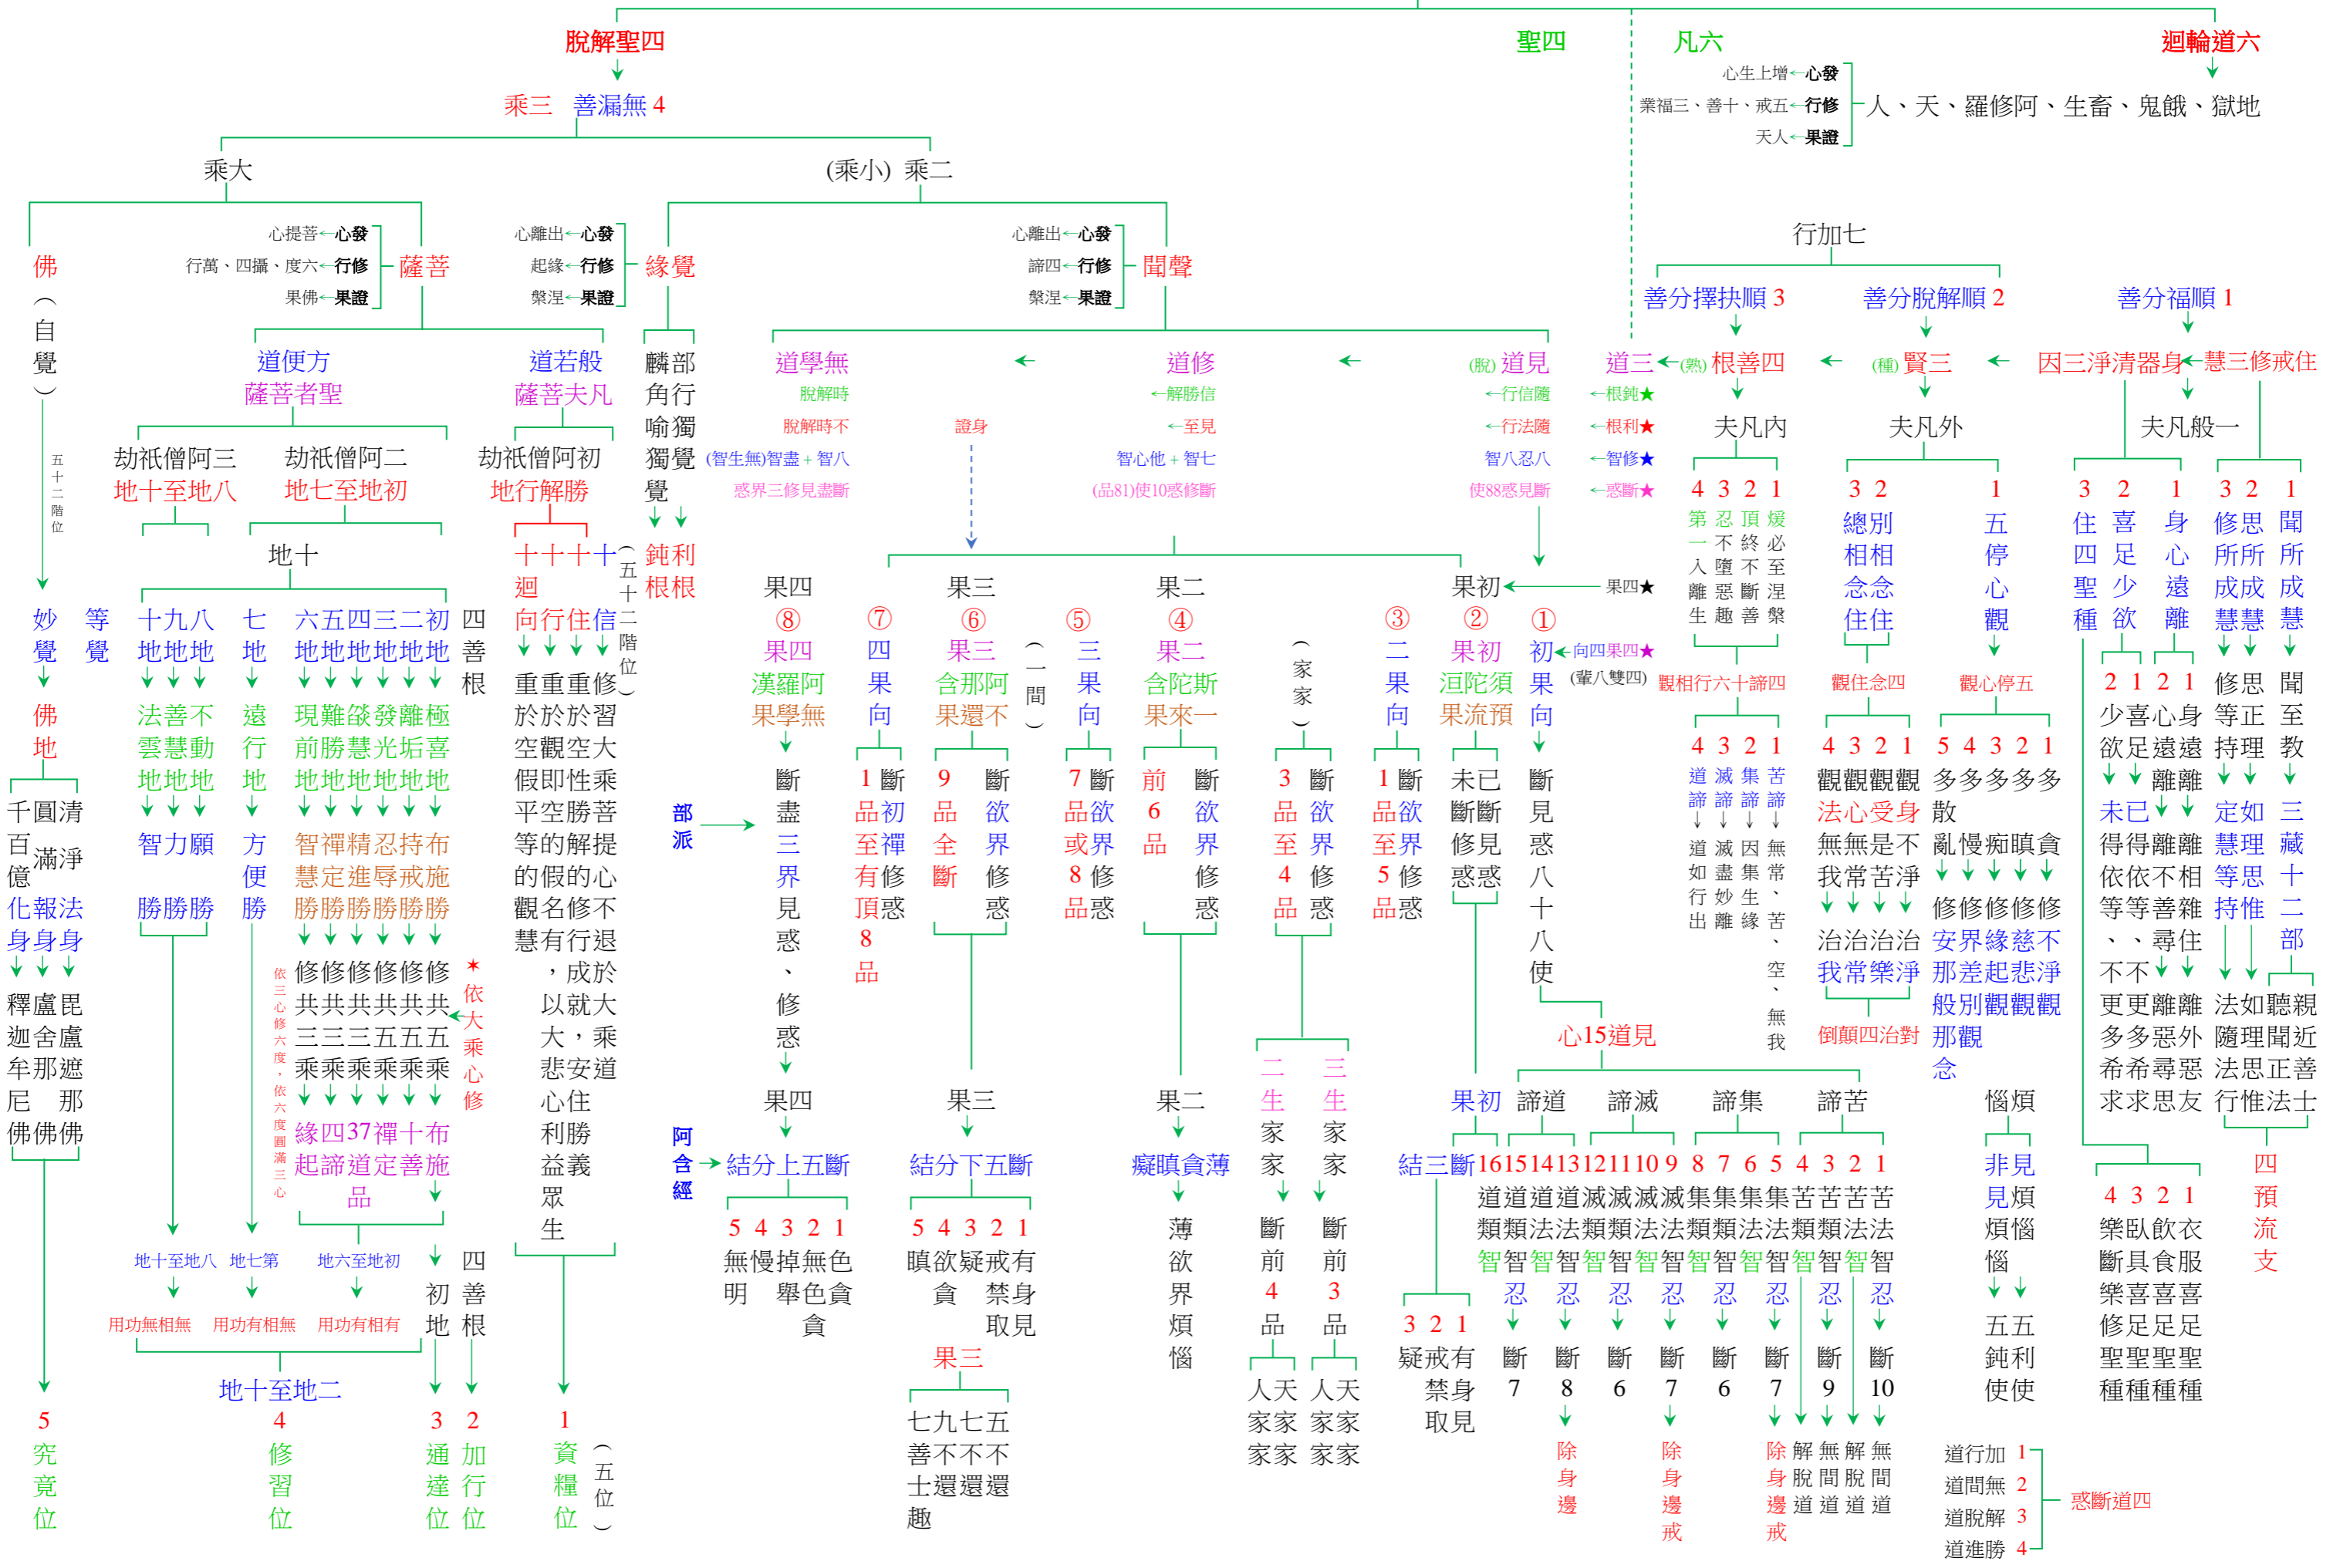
脫解聖四

乘三　善漏無 4

乘大

(乘小) 乘二

佛（自覺）

心提菩←心發
行萬、四攝、度六←行修
果佛←果證
薩菩

心離出←心發
起緣←行修
槃涅←果證
緣覺

心離出←心發
諦四←行修
槃涅←果證
聞聲

道便方
薩菩者聖

道若般
薩菩夫凡

麟部
角行
喻獨
獨覺
覺

道學無
脫解時
脫解時不
(智生無)智盡＋智八
惑界三修見盡斷

證身

道修
←解勝信
←至見
智心他＋智七
(品81)使10惑修斷

(脫) 道見
←行信隨
←行法隨
智八忍八
使88惑見斷

劫祇僧阿三
地十至地八

劫祇僧阿二
地七至地初

劫祇僧阿初
地行解勝

地十

五十二階位

妙覺　等覺

十九八地地地
七地
六五四三二初地地地地地地
四善根

十十十十迴向行住信
（五十二階位）

鈍利根根

佛地

法善不雲慧動地地地
遠行地
現難發焰離極前勝慧光垢喜地地地地地地

智力願
方便
智禪精忍持布慧定進辱戒施

勝勝勝
勝
勝勝勝勝勝勝

依三心修六度，依六度圓滿三心

修修修修修修共共共共共共三三三五五五乘乘乘乘乘乘

★依大乘心修

緣四37禪十布起諦道定善施品

重重重修於於於習空觀空大假即性乘平空勝菩等的解提的假的心觀名修不慧有行退，成於以就大大，乘悲安道心住利勝益義眾生

千圓清百滿淨億

化報法身身身

釋盧毘迦舍盧牟那遮尼　那佛佛佛

地十至地八　地七第　地六至地初
用功無相無　用功有相無　用功有相有

四善根
初地

地十至地二

5 究竟位
4 修習位
3 通達位
2 加行位
1 資糧位
（五位）

部派

阿含經

果四
⑧果四漢羅阿果學無
斷盡三界見惑、修惑
果四
結分上五斷
5 4 3 2 1
無慢掉無色明　舉色貪貪

果三
⑦四果向
1 斷品初至禪有修頂惑 8 品
⑥果三含那阿果還不
9 品全斷
斷欲界修惑
（一間）
果三
結分下五斷
5 4 3 2 1
瞋欲疑戒有貪　禁身取見
果三
七九七五善不不不士還還還趣

果二
⑤三果向
7 品欲或界 8 修品惑
④果二含陀斯果來一
前 6 品
斷欲界修惑
果二
癡瞋貪薄
薄欲界煩惱

（家家）
3 品至 4 品
斷欲界修惑
二生家家
斷前 4 品
人天家家家家
三生家家
斷前 3 品
人天家家家家

果初
③二果向
1 斷品欲至界 5 修品惑
②果初洹陀須果流預
未已斷斷修見惑惑
①初果向
斷見惑八十八使
←向四果四★
(輩八雙四)
果四★
心15道見
果初
結三斷
3 2 1
疑戒有　禁身取見

諦道　諦滅　諦集　諦苦
16 15 14 13 12 11 10 9 8 7 6 5 4 3 2 1
道道道道滅滅滅滅集集集集苦苦苦苦
類類法法類類法法類類法法類類法法
智智智智智智智智智智智智智智智智
忍 忍 忍 忍 忍 忍 忍 忍
斷 7　斷 8　斷 6　斷 7　斷 6　斷 7　斷 9　斷 10
除身邊　除身邊戒　除身邊戒　解脫道　無間道　解脫道　無間道

凡六
心生上增←心發
業福三、善十、戒五←行修
天人←果證
人、天、羅修阿、生畜、鬼餓、獄地

迴輪道六

聖四

行加七

善分擇抉順 3
善分脫解順 2
善分福順 1

道三←(熟) 根善四
←根鈍★
←根利★
←智修★
←惑斷★

(種) 賢三

因三淨清器身←慧三修戒住

夫凡內
4 3 2 1
第忍頂煖
一不終必
入墮不至
離惡斷涅
生趣善槃
觀相行六十諦四
4 3 2 1
道滅集苦
諦諦諦諦
道滅因無
如盡集常
行妙生、
出離緣苦
、空、無我

夫凡外
3 2
總別
相相
念念
住住
觀住念四
4 3 2 1
觀觀觀觀
法心受身
無無是不
我常苦淨
治治治治
我常樂淨
倒顛四治對
1
五停心觀
觀心停五
5 4 3 2 1
多多多多多散
亂慢痴瞋貪
修修修修修
安界緣慈不
那差起悲淨
般別觀觀觀
那觀念
惱煩
非見見煩煩惱惱
五五鈍利使使

夫凡般一
3 2 1
住喜身
四足心
聖少遠
種欲離
2 1 2 1
少喜心身欲足遠遠
離離
未已得得離離依依不相等等善雜、、尋住
不不
更更離離多多惡外希希尋惡求求思友
4 3 2 1
樂臥飲衣斷具食服樂喜喜喜修足足足聖聖聖聖種種種種
3 2 1
修思聞所所所成成成慧慧慧
修思聞等正至持理教
定如三慧理藏等思十持惟二部
法如聽親隨理聞近法思正善行惟法士
四預流支

道行加 1
道間無 2
道脫解 3
道進勝 4
惑斷道四